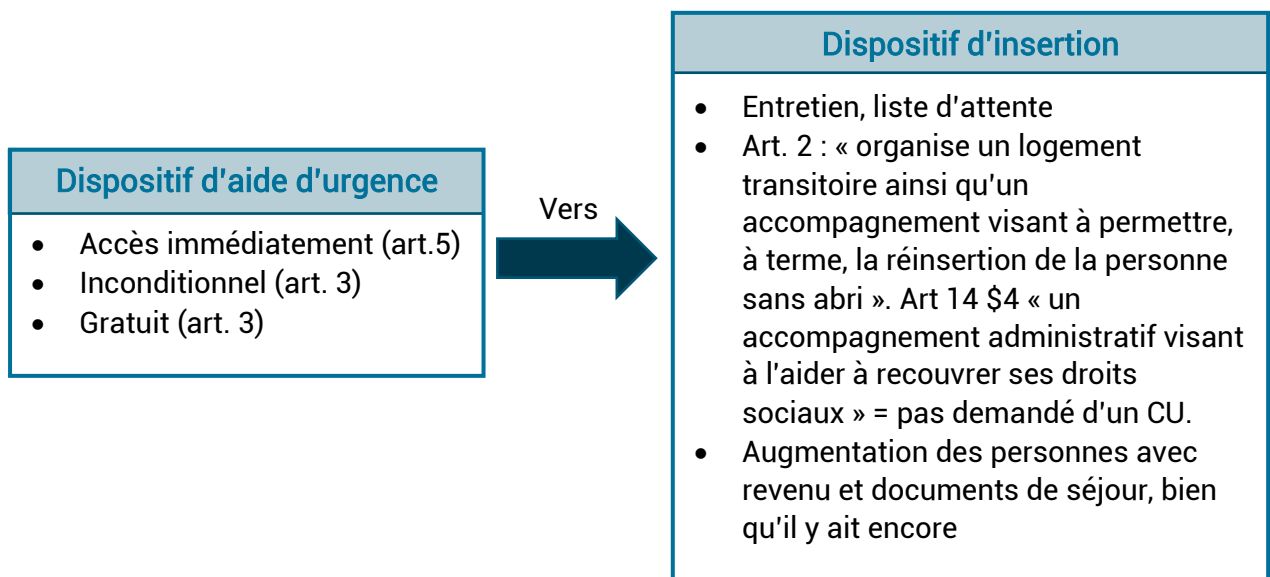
Dispositif d'aide d'urgence

- Accès immédiatement (art.5)
- Inconditionnel (art. 3)
- Gratuit (art. 3)

Vers

Dispositif d'insertion

- Entretien, liste d'attente
- Art. 2 : « organise un logement transitoire ainsi qu'un accompagnement visant à permettre, à terme, la réinsertion de la personne sans abri ». Art 14 $4 « un accompagnement administratif visant à l'aider à recouvrer ses droits sociaux » = pas demandé d'un CU.
- Augmentation des personnes avec revenu et documents de séjour, bien qu'il y ait encore